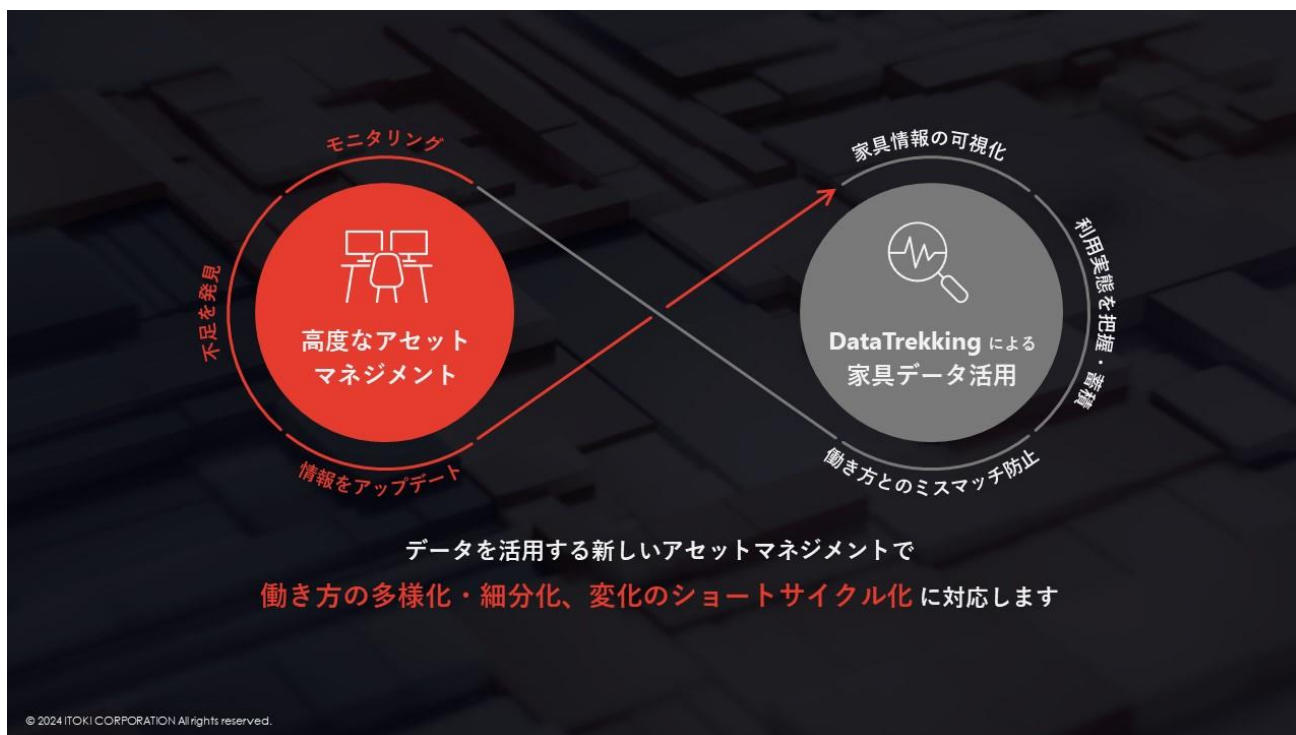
モニタリング

不足を発見

高度なアセットマネジメント

情報をアップデート

家具情報の可視化

利用実態を把握・蓄積

DataTrekking による家具データ活用

働き方とのミスマッチ防止

データを活用する新しいアセットマネジメントで

働き方の多様化・細分化、変化のショートサイクル化 に対応します

© 2024 ITOKI CORPORATION All rights reserved.